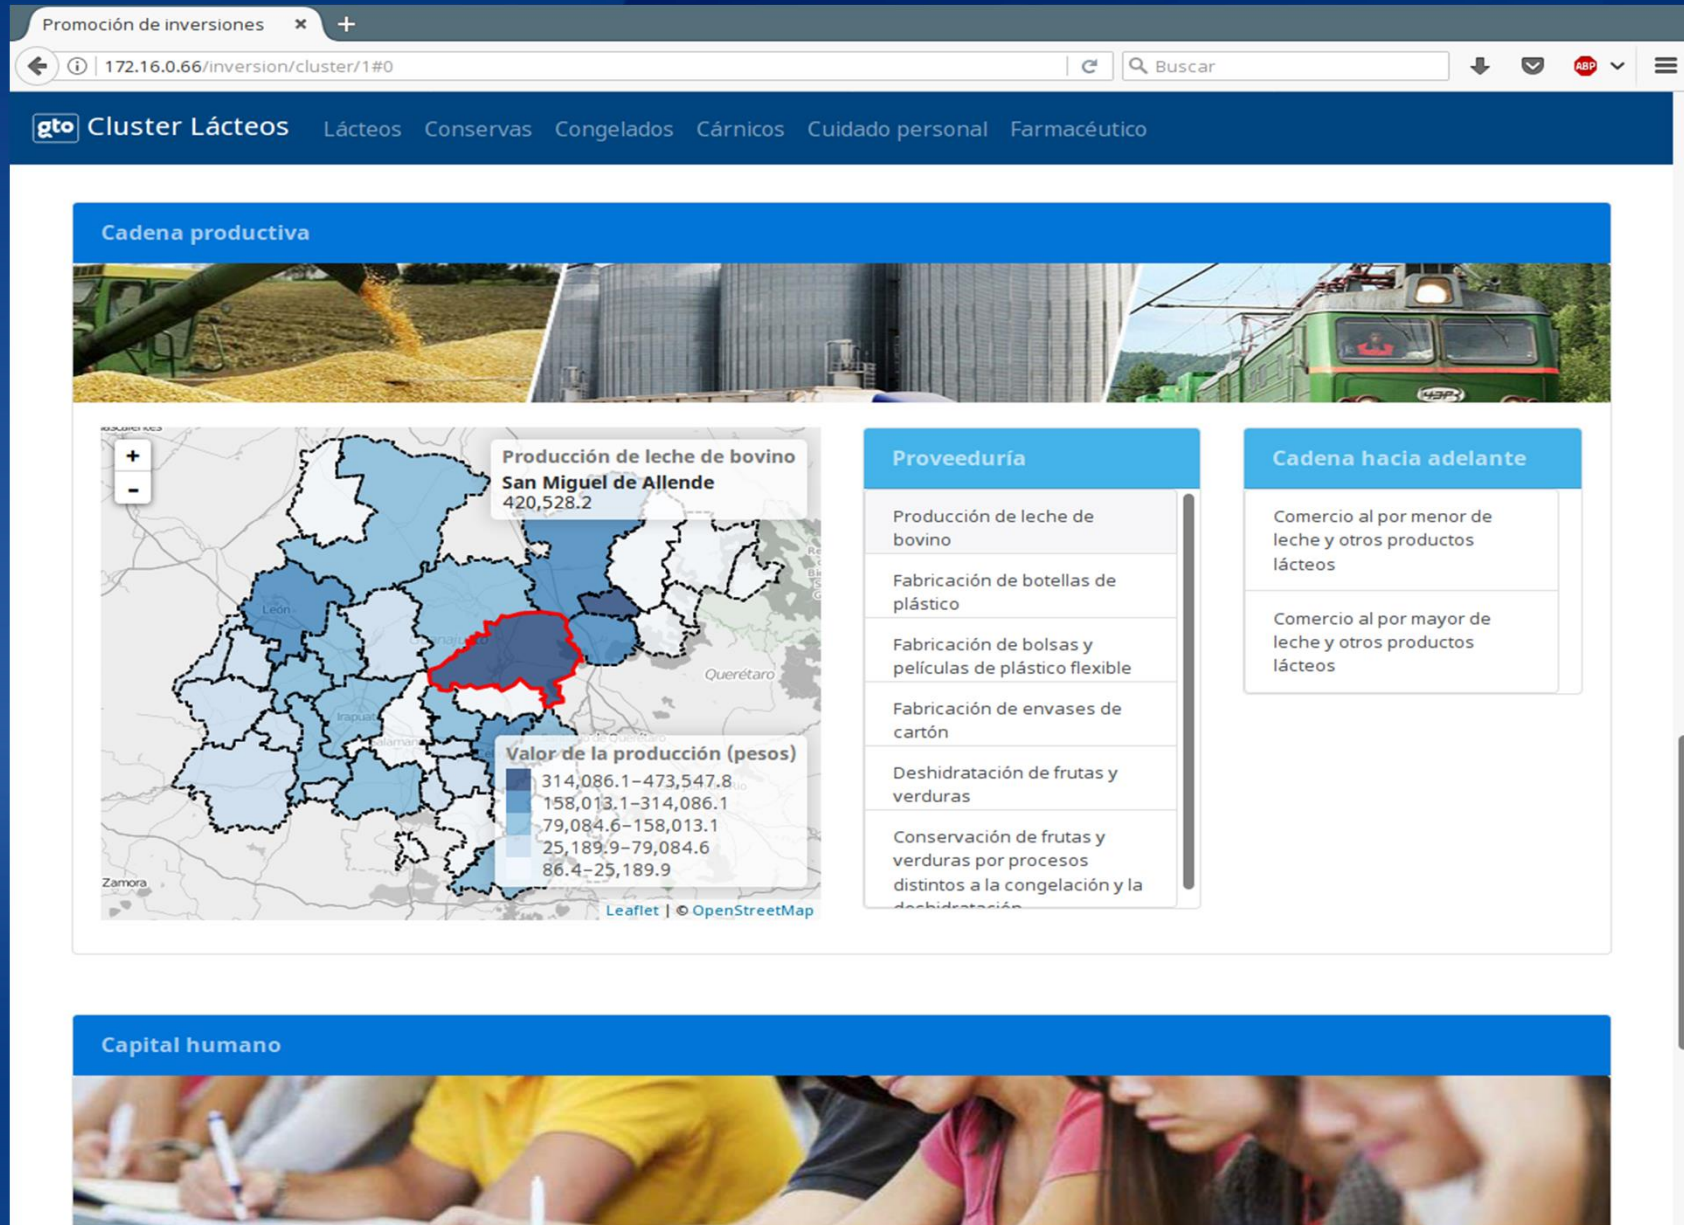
Promoción de inversiones ×
+
172.16.0.66/inversion/cluster/1#0
Buscar
ABP

gto Cluster Lácteos
Lácteos Conservas Congelados Cárnicos Cuidado personal Farmacéutico

Cadena productiva

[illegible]
+
-
León
Irapuato
Salamanca
Querétaro
Zamora
Producción de leche de bovino
San Miguel de Allende
420,528.2
Valor de la producción (pesos)
314,086.1–473,547.8
158,013.1–314,086.1
79,084.6–158,013.1
25,189.9–79,084.6
86.4–25,189.9
Leaflet | © OpenStreetMap

Proveeduría
Producción de leche de bovino
Fabricación de botellas de plástico
Fabricación de bolsas y películas de plástico flexible
Fabricación de envases de cartón
Deshidratación de frutas y verduras
Conservación de frutas y verduras por procesos distintos a la congelación y la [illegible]

Cadena hacia adelante
Comercio al por menor de leche y otros productos lácteos
Comercio al por mayor de leche y otros productos lácteos

Capital humano